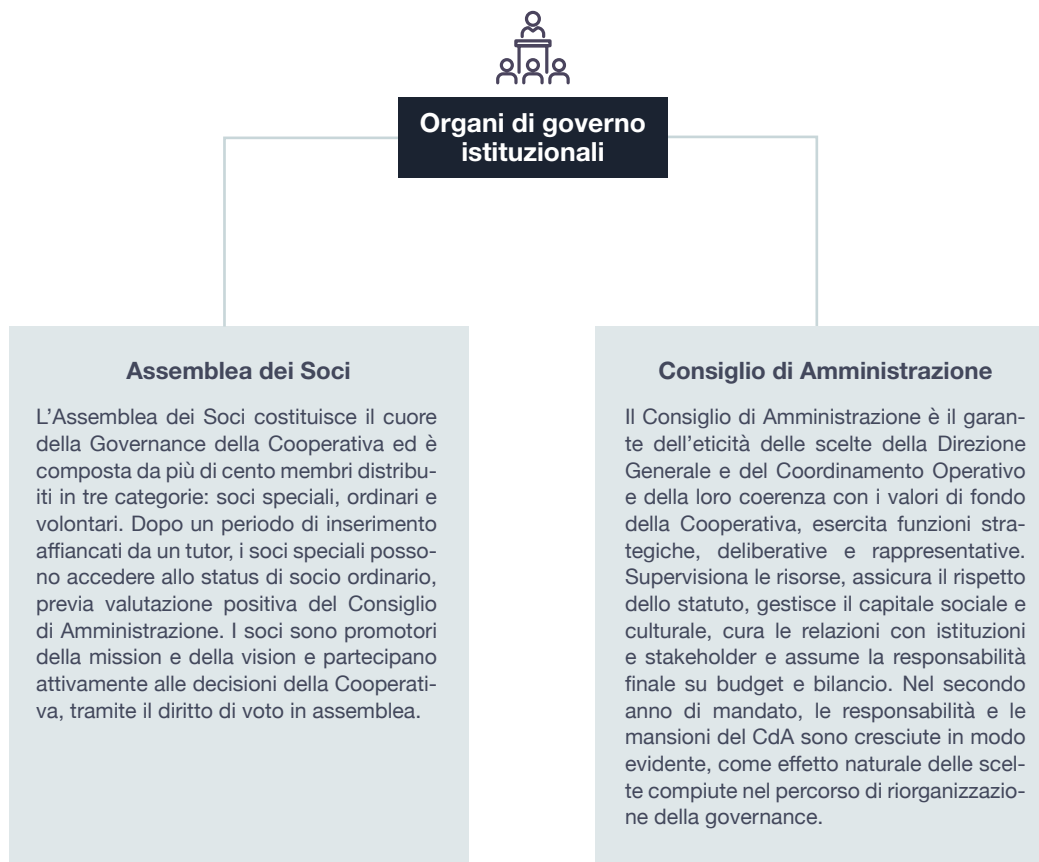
Organi di governo istituzionali

Assemblea dei Soci

L’Assemblea dei Soci costituisce il cuore della Governance della Cooperativa ed è composta da più di cento membri distribuiti in tre categorie: soci speciali, ordinari e volontari. Dopo un periodo di inserimento affiancati da un tutor, i soci speciali possono accedere allo status di socio ordinario, previa valutazione positiva del Consiglio di Amministrazione. I soci sono promotori della mission e della vision e partecipano attivamente alle decisioni della Cooperativa, tramite il diritto di voto in assemblea.

Consiglio di Amministrazione

Il Consiglio di Amministrazione è il garante dell’eticità delle scelte della Direzione Generale e del Coordinamento Operativo e della loro coerenza con i valori di fondo della Cooperativa, esercita funzioni strategiche, deliberative e rappresentative. Supervisiona le risorse, assicura il rispetto dello statuto, gestisce il capitale sociale e culturale, cura le relazioni con istituzioni e stakeholder e assume la responsabilità finale su budget e bilancio. Nel secondo anno di mandato, le responsabilità e le mansioni del CdA sono cresciute in modo evidente, come effetto naturale delle scelte compiute nel percorso di riorganizzazione della governance.